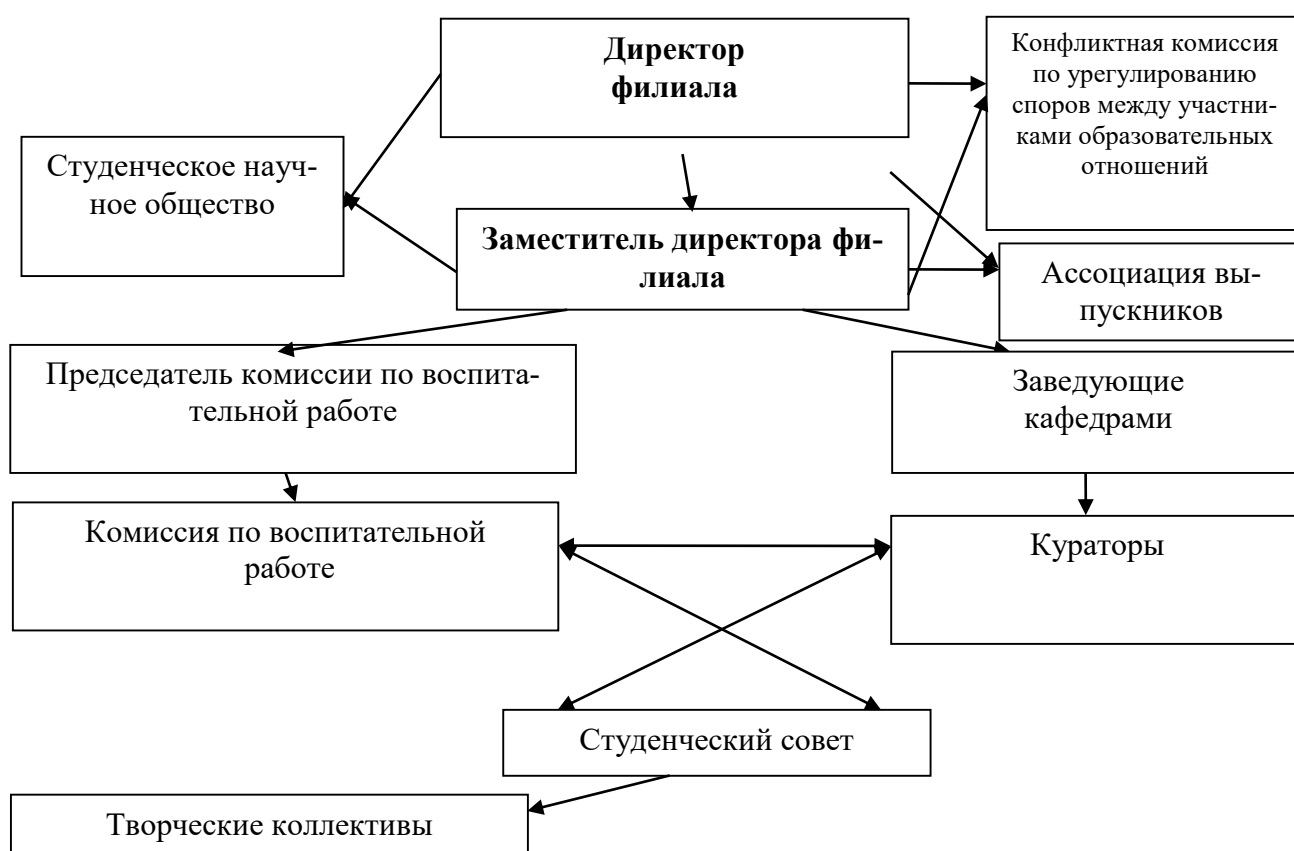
Директор филиала

Конфликтная комиссия по урегулированию споров между участниками образовательных отношений

Студенческое научное общество

Заместитель директора филиала

Ассоциация выпускников

Председатель комиссии по воспитательной работе

Заведующие кафедрами

Комиссия по воспитательной работе

Кураторы

Студенческий совет

Творческие коллективы